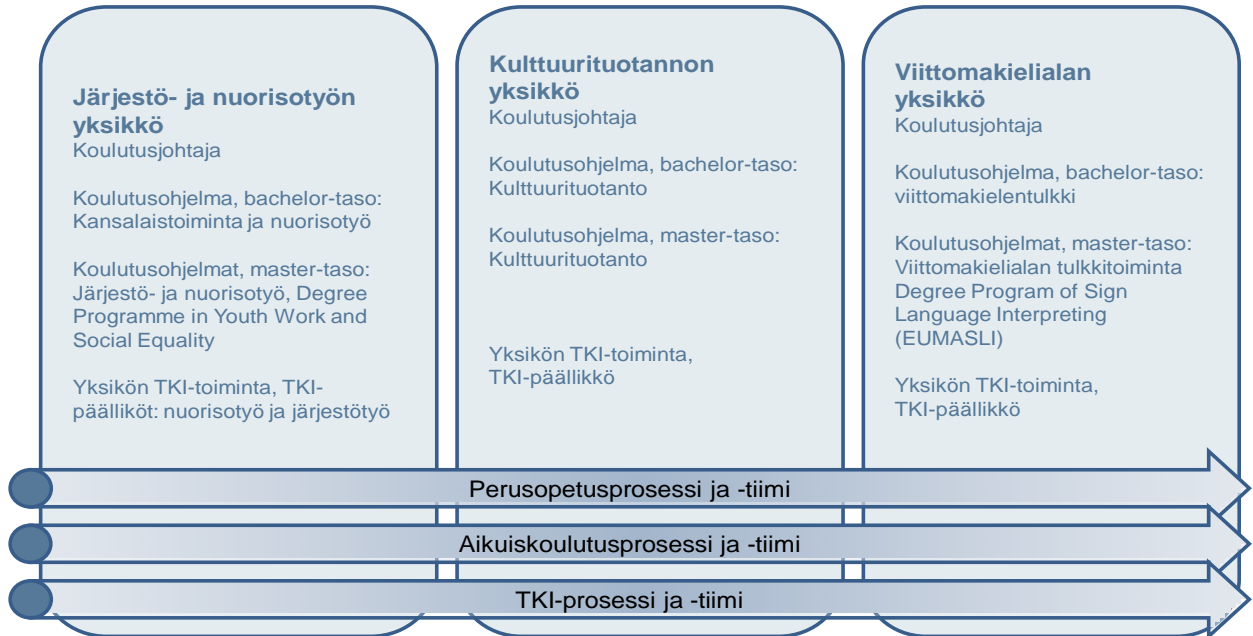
Järjestö- ja nuorisotyön yksikkö
Koulutusjohtaja

Koulutusohjelma, bachelor-taso: Kansalaistoiminta ja nuorisotyö

Koulutusohjelmat, master-taso: Järjestö- ja nuorisotyö, Degree Programme in Youth Work and Social Equality

Yksikön TKI-toiminta, TKI-päälliköt: nuorisotyö ja järjestötyö

Kulttuurituotannon yksikkö
Koulutusjohtaja

Koulutusohjelma, bachelor-taso: Kulttuurituotanto

Koulutusohjelma, master-taso: Kulttuurituotanto

Yksikön TKI-toiminta, TKI-päällikkö

Viittomakielialan yksikkö
Koulutusjohtaja

Koulutusohjelma, bachelor-taso: viittomakielentulkki

Koulutusohjelmat, master-taso: Viittomakielialan tulkkitoiminta Degree Program of Sign Language Interpreting (EUMASLI)

Yksikön TKI-toiminta, TKI-päällikkö

Perusopetusprosessi ja -tiimi

Aikuiskoulutusprosessi ja -tiimi

TKI-prosessi ja -tiimi